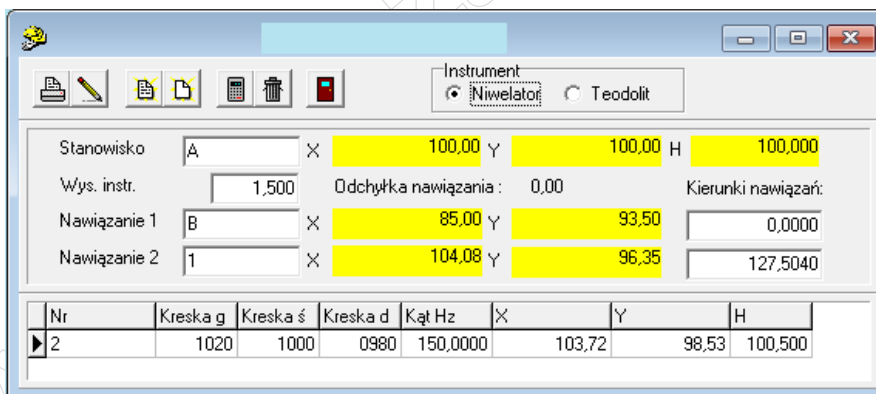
Instrument
Niwelator
Teodolit

Stanowisko A X 100,00 Y 100,00 H 100,000
Wys. instr. 1,500 Odchyłka nawiązania : 0,00 Kierunki nawiązań:
Nawiązanie 1 B X 85,00 Y 93,50 0,0000
Nawiązanie 2 1 X 104,08 Y 96,35 127,5040

| Nr | Kreska g | Kreska ś | Kreska d | Kąt Hz | X | Y | H |
|---|---|---|---|---|---|---|---|
| 2 | 1020 | 1000 | 0980 | 150,0000 | 103,72 | 98,53 | 100,500 |